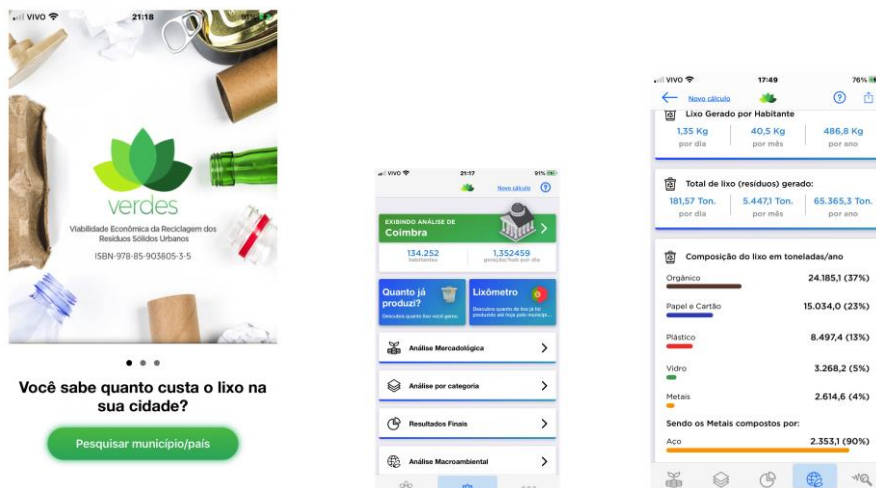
VIVO 21:18

verdes

Viabilidade Econômica da Reciclagem dos Resíduos Sólidos Urbanos

ISBN-978-85-903805-3-5

Você sabe quanto custa o lixo na sua cidade?

Pesquisar município/país

VIVO 21:17 91%

Novo cálculo

EXIBINDO ANÁLISE DE
Coimbra

134.252
habitantes

1,352459
geração/hab por dia

Quanto já produzi?
Descubra quanto lixo você gerou

Lixômetro
Descubra quanto de lixo já foi produzido até hoje pelo municip...

Análise Mercadológica

Análise por categoria

Resultados Finais

Análise Macroambiental

VIVO 17:49 76%

Novo cálculo

Lixo Gerado por Habitante

| 1,35 Kg | 40,5 Kg | 486,8 Kg |
|---|---|---|
| por dia | por mês | por ano |

Total de lixo (resíduos) gerado:

| 181,57 Ton. | 5.447,1 Ton. | 65.365,3 Ton. |
|---|---|---|
| por dia | por mês | por ano |

Composição do lixo em toneladas/ano

Orgânico 24.185,1 (37%)

Papel e Cartão 15.034,0 (23%)

Plástico 8.497,4 (13%)

Vidro 3.268,2 (5%)

Metais 2.614,6 (4%)

Sendo os Metais compostos por:

Aço 2.353,1 (90%)